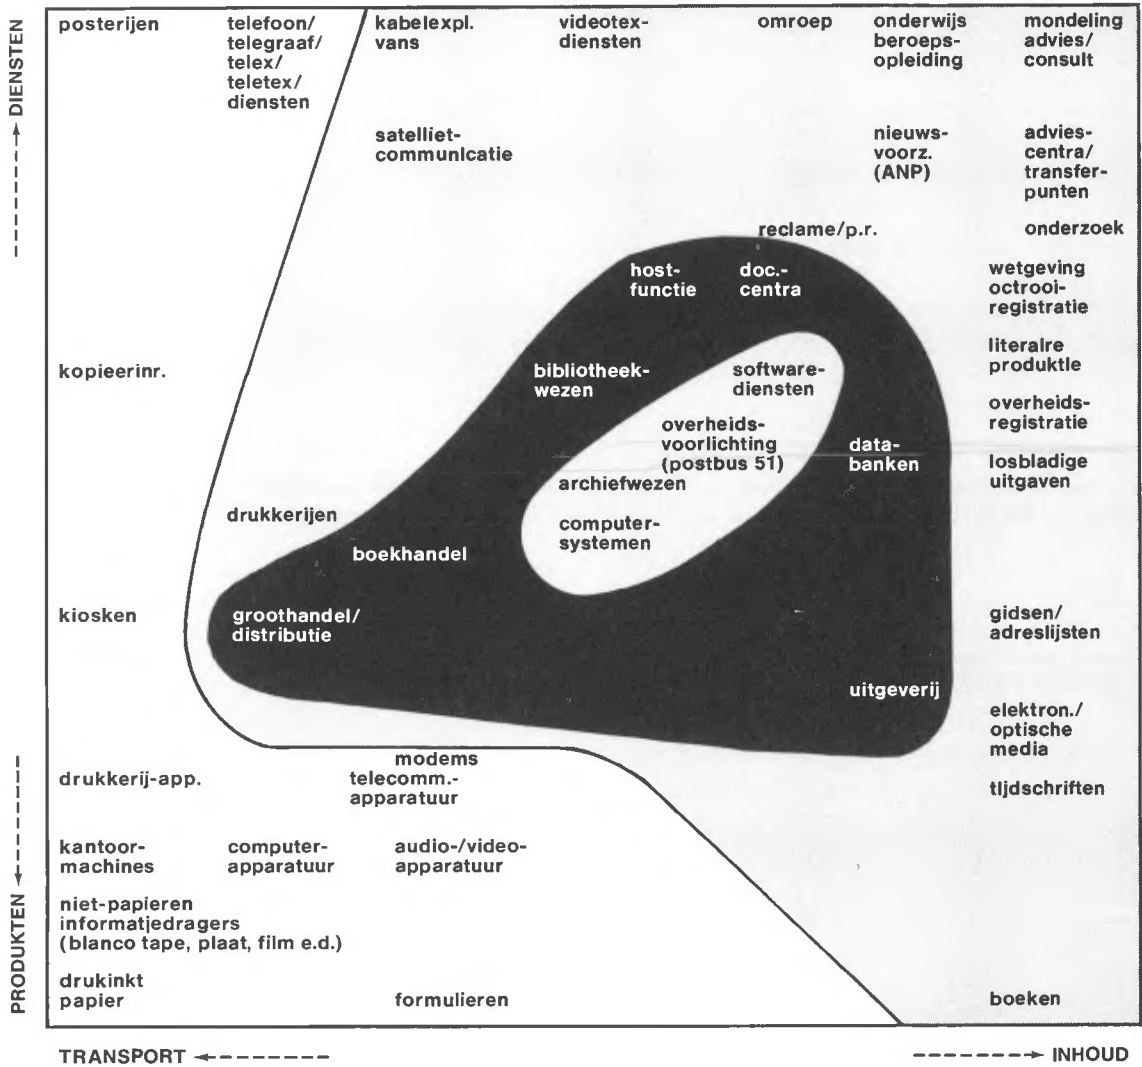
DIENSTEN

posterijen

telefoon/telegraaf/telex/teletex/diensten

kabelexpl. vans

videotex-diensten

omroep

onderwijs beroepsopleiding

mondeling advies/consult

satelliet-communicatie

nieuws-voorz. (ANP)

advies-centra/transfer-punten

reclame/p.r.

onderzoek

host-functie

doc.-centra

wetgeving octrooiregistratie

kopieerinr.

bibliotheek-wezen

software-diensten

literaire produktie

overheids-voorlichting (postbus 51)

overheids-registratie

data-banken

losbladige uitgaven

archiefwezen

drukkerijen

computer-systemen

boekhandel

kiosken

groothandel/distributie

gidsen/adreslijsten

uitgeverij

elektron./optische media

modems

drukkerij-app.

telecomm.-apparatuur

tijdschriften

kantoor-machines

computer-apparatuur

audio-/video-apparatuur

niet-papieren informatiedragers (blanco tape, plaat, film e.d.)

drukinkt papier

formulieren

boeken

PRODUKTEN

TRANSPORT

INHOUD